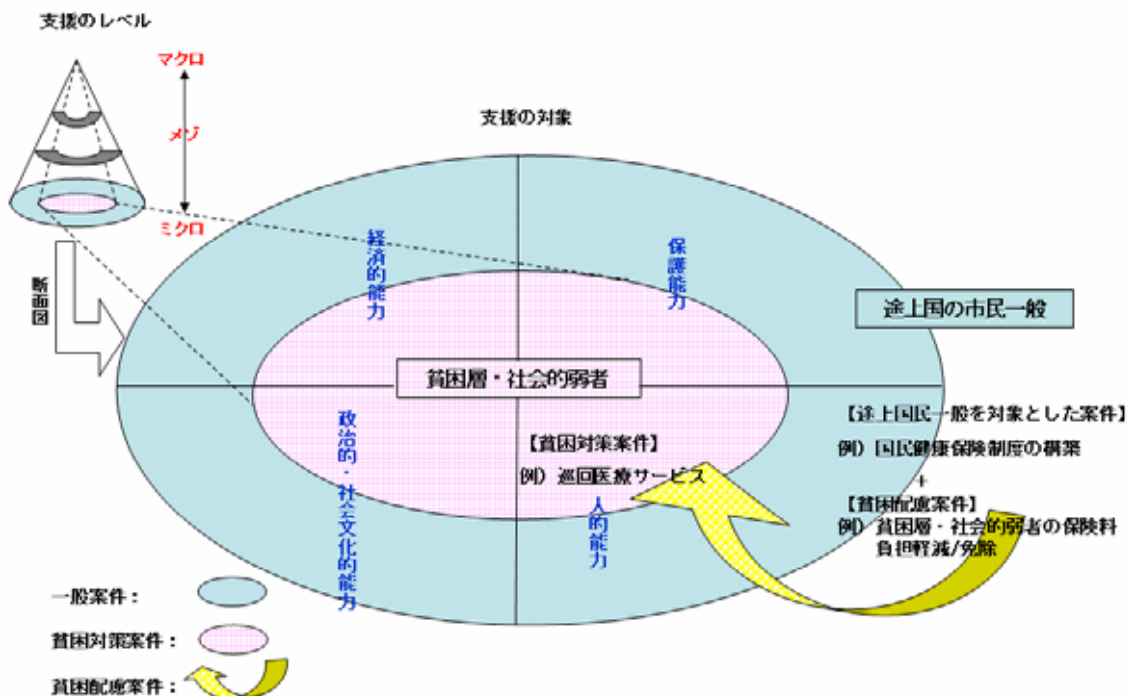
支援のレベル

マクロ

メゾ

ミクロ

断面図

支援の対象

経済的能力

保護能力

途上国の市民一般

貧困層・社会的弱者

政治的・社会文化的能力

【貧困対策案件】

例）巡回医療サービス

人的能力

【途上国民一般を対象とした案件】

例）国民健康保険制度の構築

＋

【貧困配慮案件】

例）貧困層・社会的弱者の保険料負担軽減/免除

一般案件：

貧困対策案件：

貧困配慮案件：